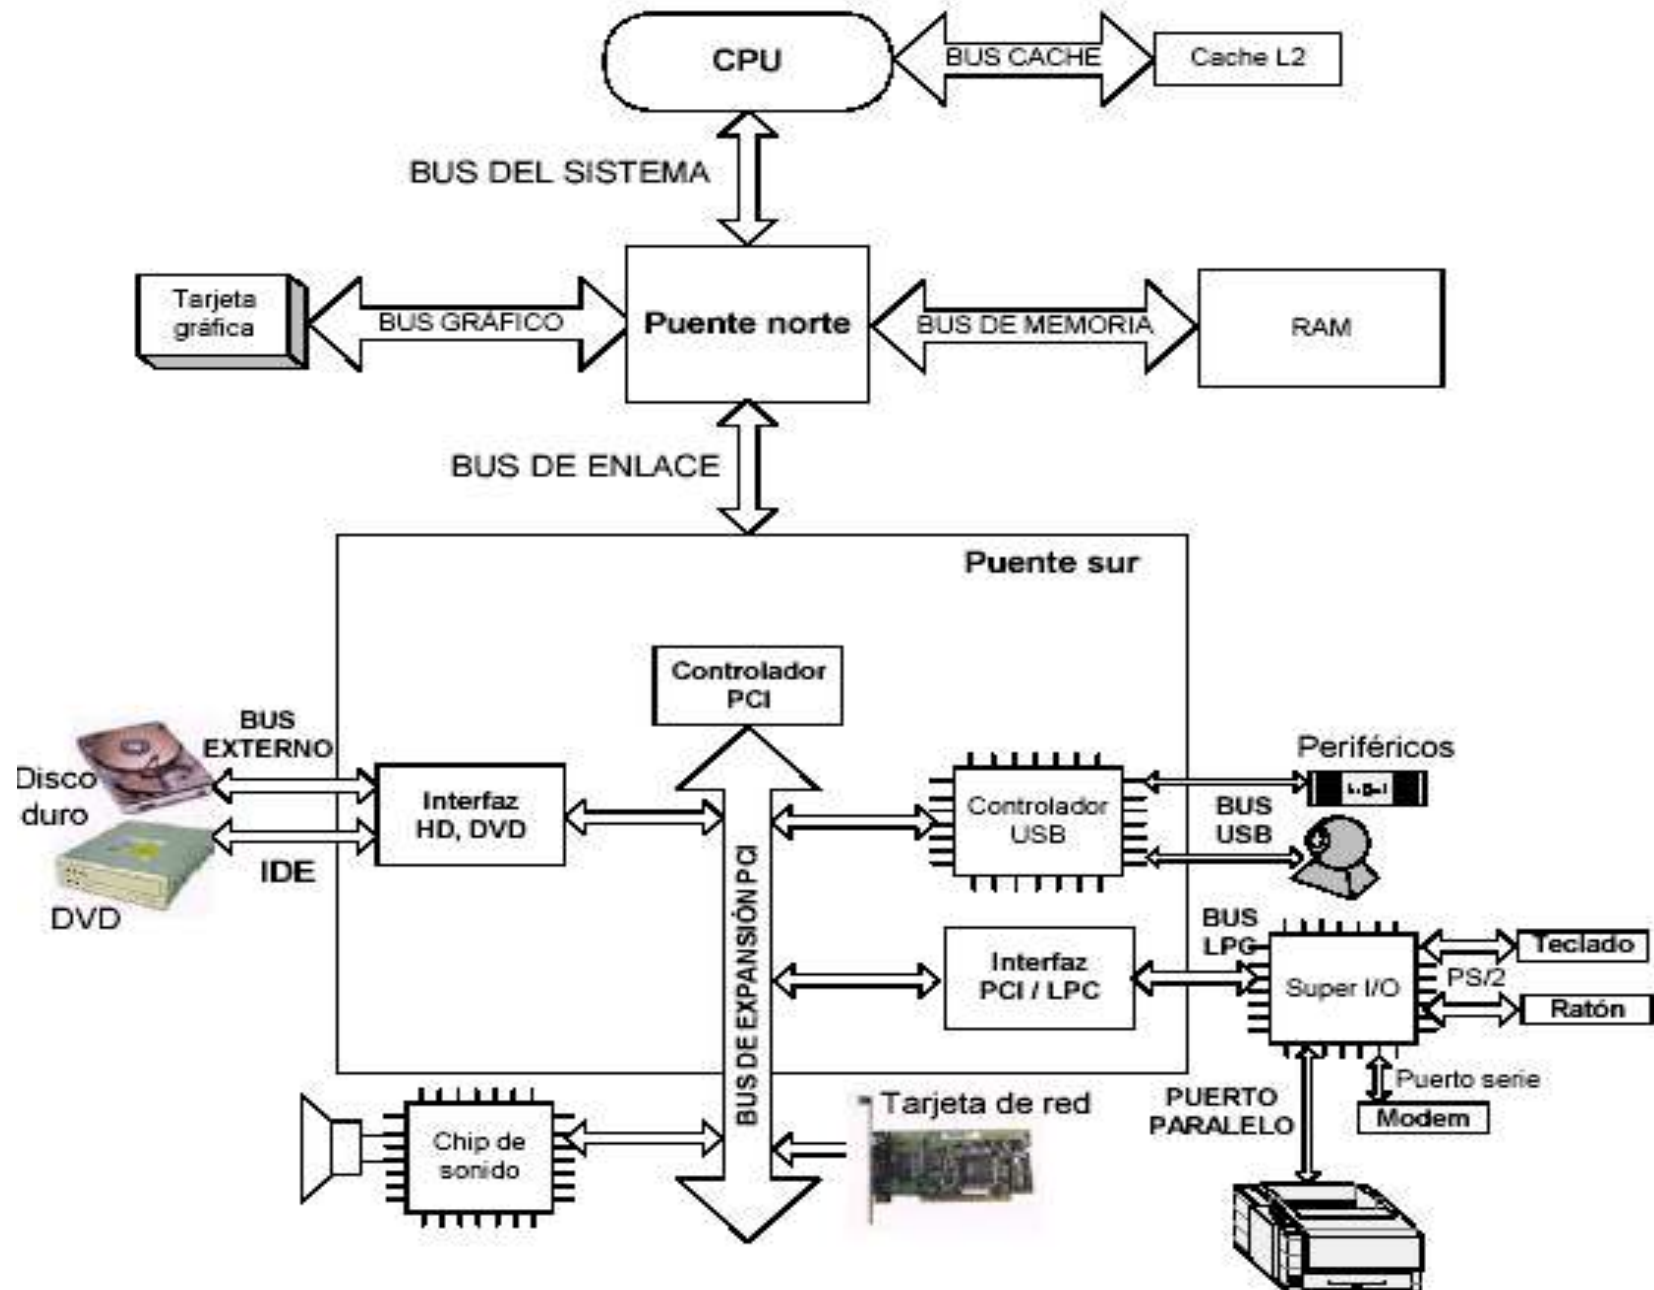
CPU

BUS CACHE

Cache L2

BUS DEL SISTEMA

Tarjeta gráfica

BUS GRÁFICO

Puente norte

BUS DE MEMORIA

RAM

BUS DE ENLACE

Puente sur

Controlador PCI

BUS EXTERNO

Disco duro

Interfaz HD, DVD

IDE

DVD

BUS DE EXPANSIÓN PCI

Controlador USB

Periféricos

BUS USB

BUS LPC

Interfaz PCI / LPC

Super I/O

Teclado

PS/2

Ratón

Puerto serie

Modem

PUERTO PARALELO

Chip de sonido

Tarjeta de red